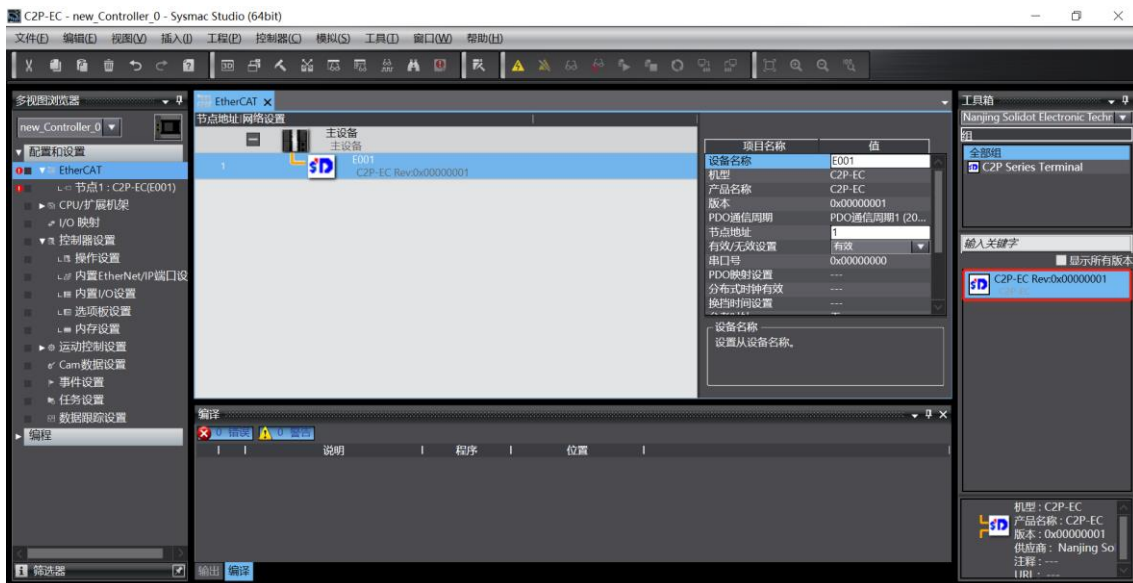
C2P-EC - new_Controller_0 - Sysmac Studio (64bit)

文件(F) 编辑(E) 视图(V) 插入(I) 工程(P) 控制器(C) 模拟(S) 工具(T) 窗口(W) 帮助(H)

多视图浏览器

new_Controller_0

配置和设置
EtherCAT
节点1 : C2P-EC(E001)
CPU/扩展机架
I/O 映射
控制器设置
操作设置
内置EtherNet/IP端口设
内置I/O设置
选项板设置
内存设置
运动控制设置
Cam数据设置
事件设置
任务设置
数据跟踪设置
编程

筛选器

EtherCAT

节点地址|网络设置

主设备
主设备

1
E001
C2P-EC Rev:0x00000001

| 项目名称 | 值 |
|---|---|
| 设备名称 | E001 |
| 机型 | C2P-EC |
| 产品名称 | C2P-EC |
| 版本 | 0x00000001 |
| PDO通信周期 | PDO通信周期1 (20... |
| 节点地址 | 1 |
| 有效/无效设置 | 有效 |
| 串口号 | 0x00000000 |
| PDO映射设置 | --- |
| 分布式时钟有效 | --- |
| 换挡时间设置 | --- |

设备名称
设置从设备名称。

编译

0 错误 0 警告

说明 程序 位置

输出 编译

工具箱

Nanjing Solidot Electronic Techr

组

全部组
C2P Series Terminal

输入关键字

显示所有版本

C2P-EC Rev:0x00000001

机型 : C2P-EC
产品名称 : C2P-EC
版本 : 0x00000001
供应商 : Nanjing Sol
注释 : ---
URL : ---